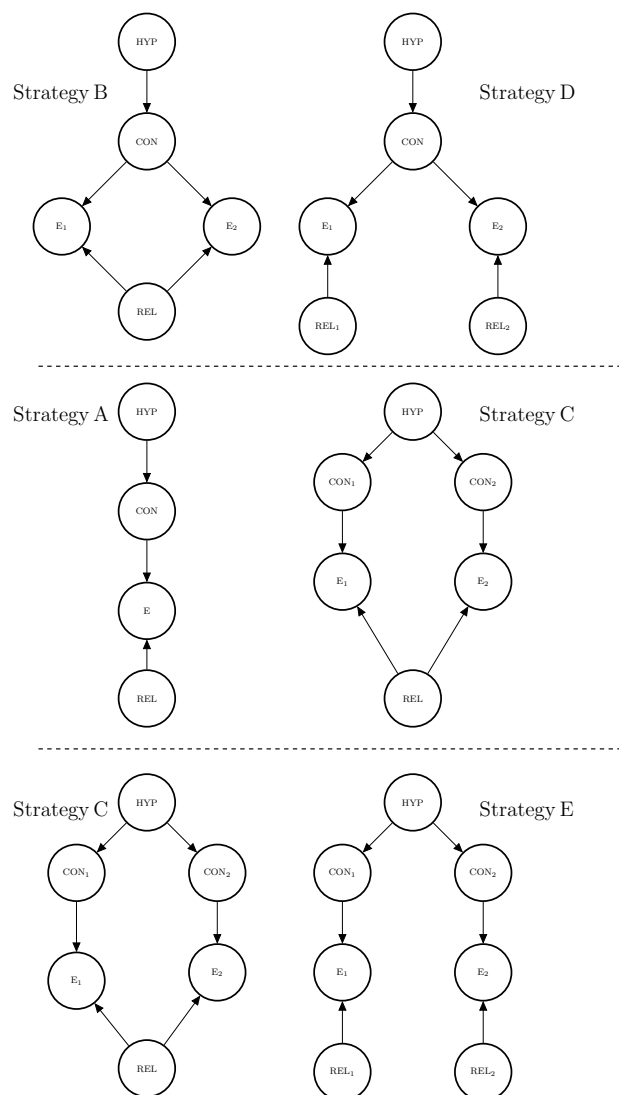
Strategy B

HYP

CON

$E_1$

$E_2$

REL

Strategy D

HYP

CON

$E_1$

$E_2$

$REL_1$

$REL_2$

Strategy A

HYP

CON

E

REL

Strategy C

HYP

$CON_1$

$CON_2$

$E_1$

$E_2$

REL

Strategy C

HYP

$CON_1$

$CON_2$

$E_1$

$E_2$

REL

Strategy E

HYP

$CON_1$

$CON_2$

$E_1$

$E_2$

$REL_1$

$REL_2$